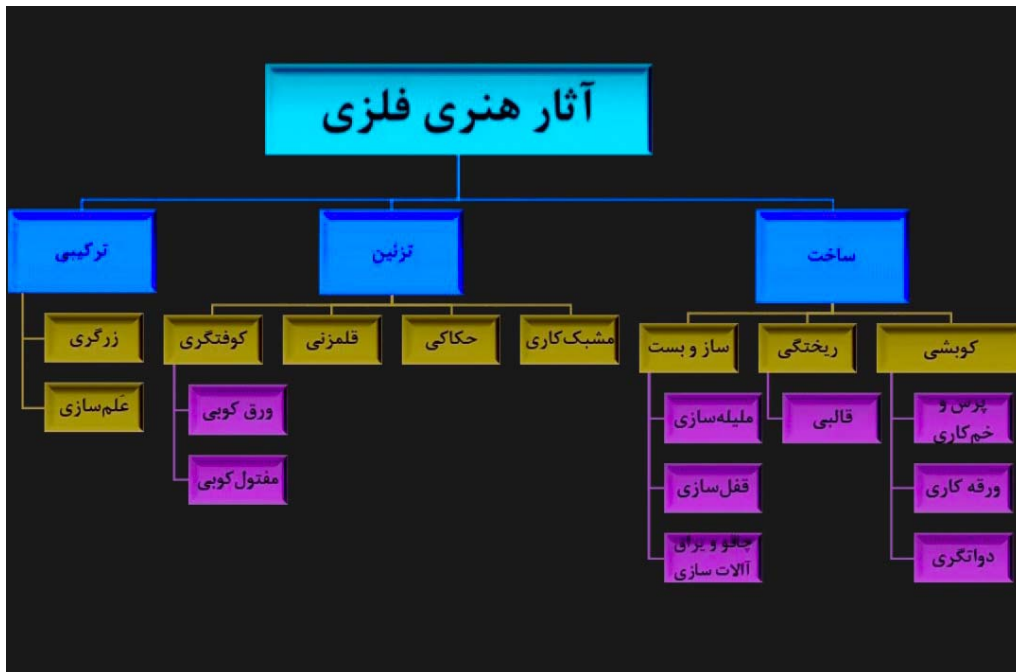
آثار هنری فلزی

ساخت

کوبشی

پرس و خم‌کاری

ورقه کاری

دواتگری

ریختگی

قالبی

ساز و بست

ملیله‌سازی

قفل‌سازی

چاقو و یراق آلات سازی

تزئین

مشبک‌کاری

حکاکی

قلمزنی

کوفتگری

ورق کوبی

مفتول‌کوبی

ترکیبی

زرگری

عَلم‌سازی